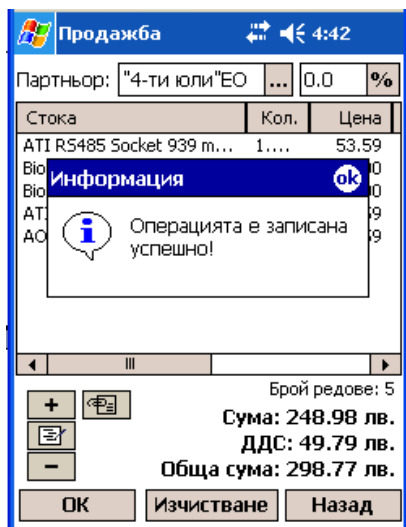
Продажба 4:42

Партньор: "4-ти юли"ЕО ... 0.0 %

| Стока | Кол. | Цена |
|---|---|---|
| ATI RS485 Socket 939 m... | 1.... | 53.59 |
| Bio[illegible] | | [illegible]0 |
| Bio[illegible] | | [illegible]0 |
| AT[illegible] | | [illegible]9 |
| AO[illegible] | | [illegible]9 |

Информация ok

Операцията е записана успешно!

Брой редове: 5

Сума: 248.98 лв.

ДДС: 49.79 лв.

Обща сума: 298.77 лв.

OK Изчистване Назад